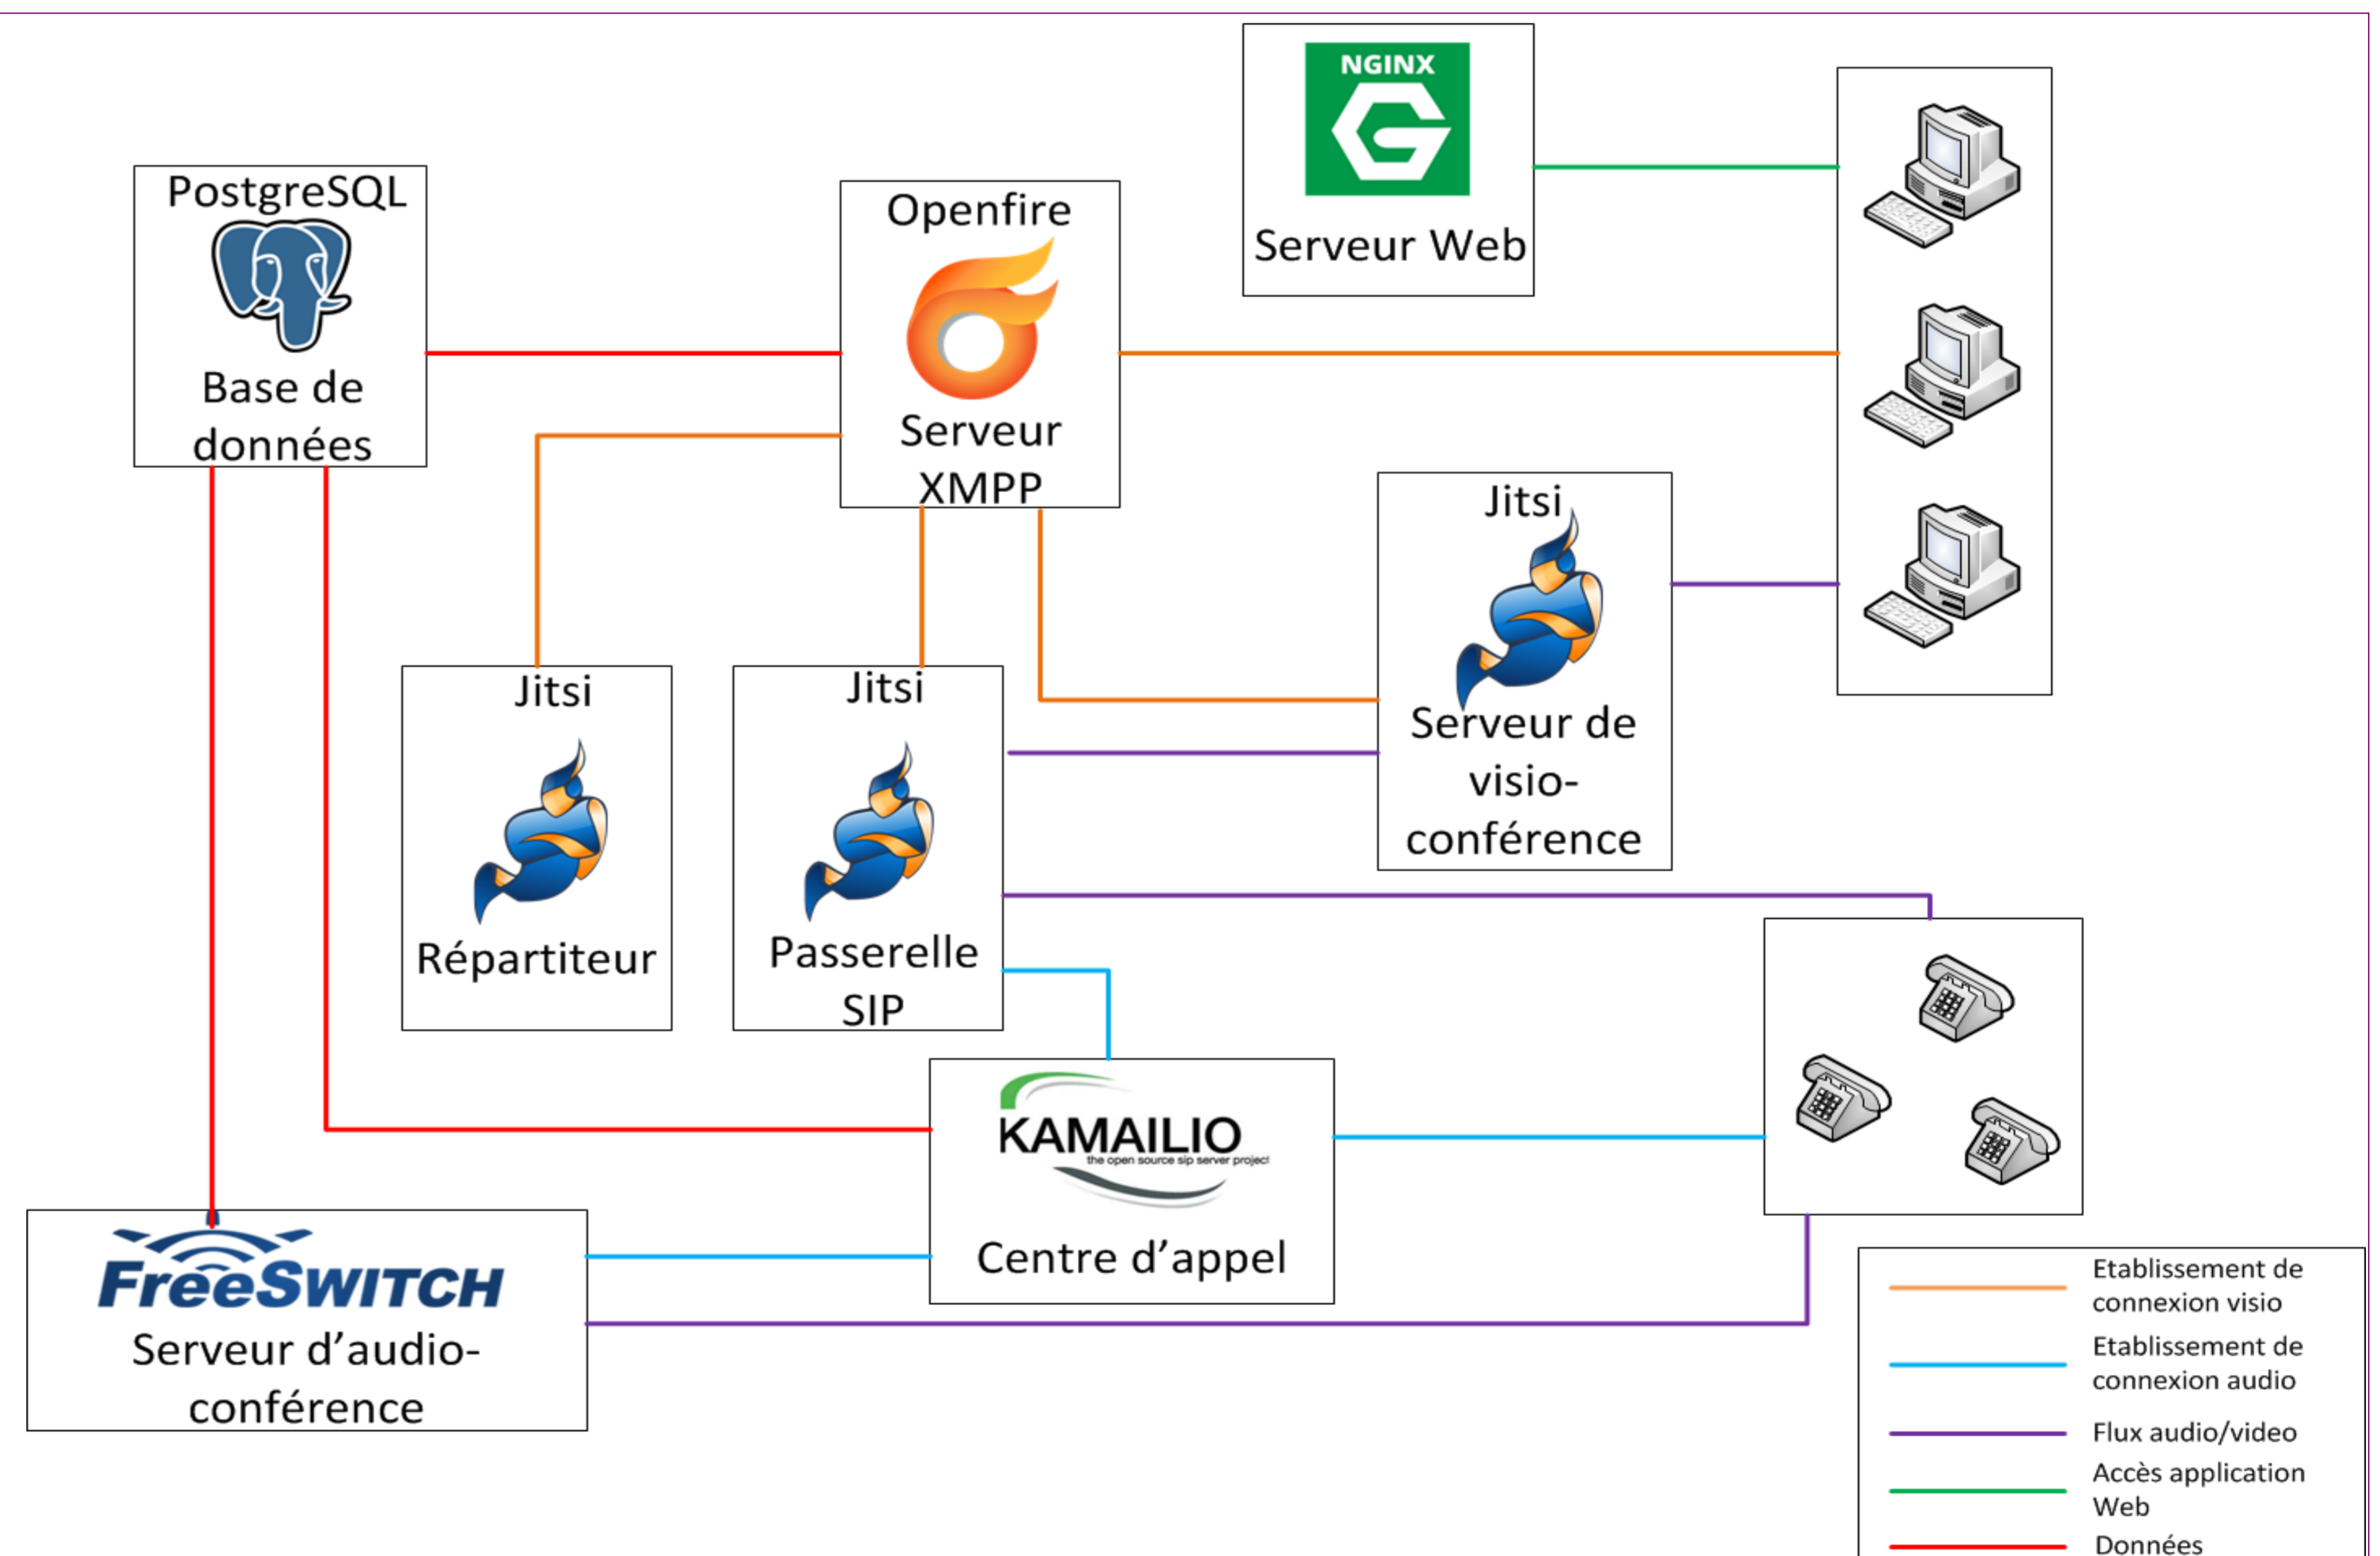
NGINX

Serveur Web

PostgreSQL

Base de données

Openfire

Serveur XMPP

Jitsi

Serveur de visio-conférence

Jitsi

Répartiteur

Jitsi

Passerelle SIP

KAMAILIO
the open source sip server project

Centre d'appel

FreeSWITCH

Serveur d'audio-conférence

Etablissement de connexion visio

Etablissement de connexion audio

Flux audio/video

Accès application Web

Données